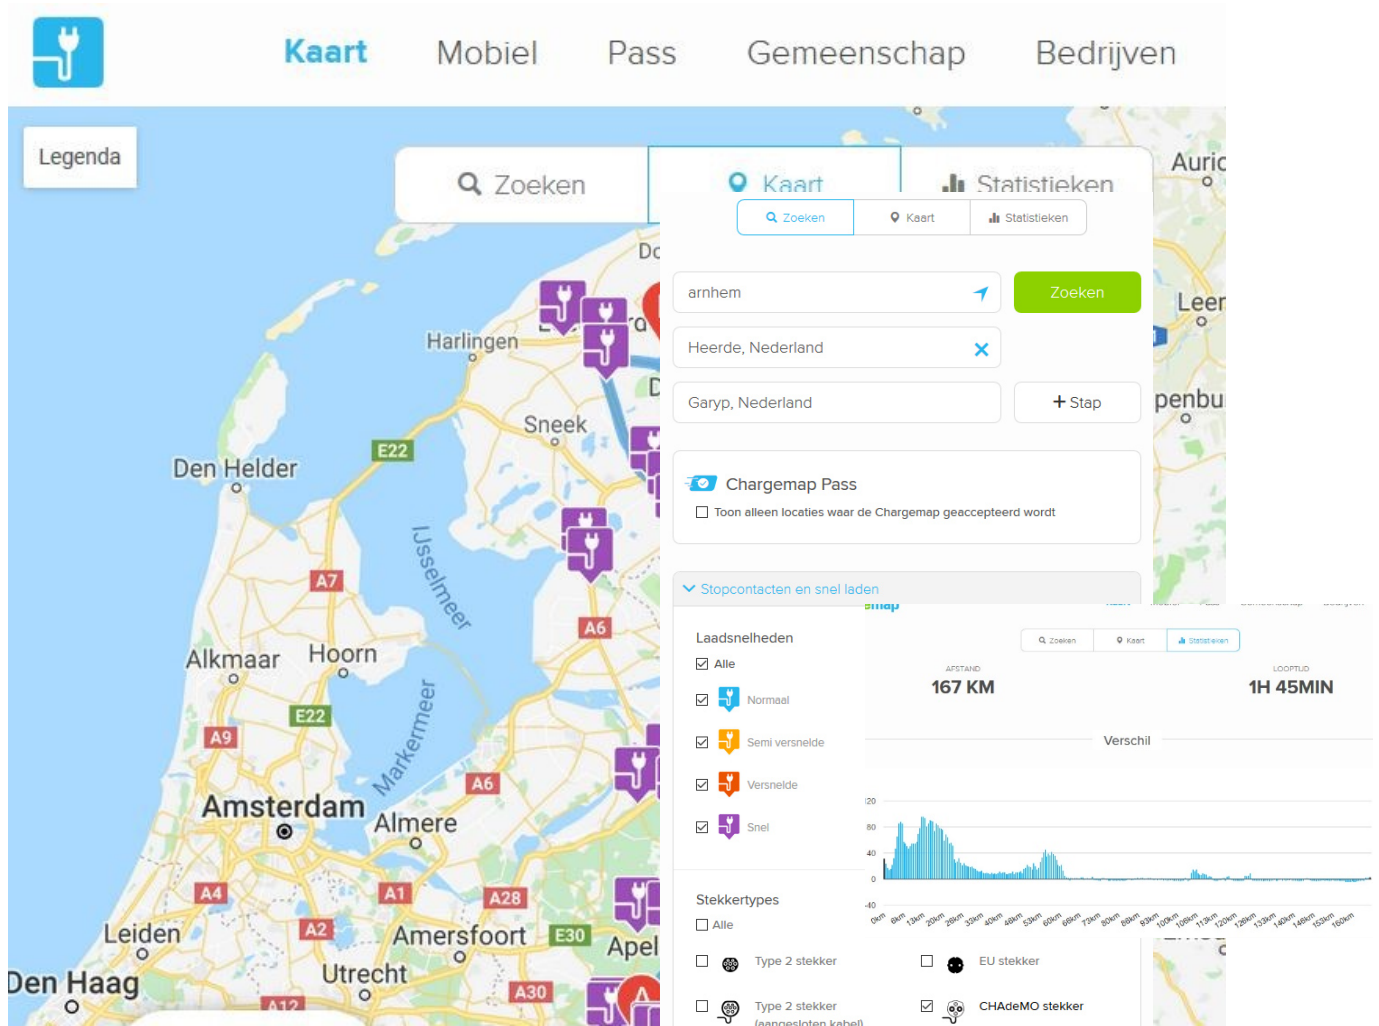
Kaart Mobiel Pass Gemeenschap Bedrijven

Legenda

Zoeken Kaart Statistieken

Zoeken Kaart Statistieken

arnhem

Zoeken

Heerde, Nederland

Garyp, Nederland

+ Stap

Chargemap Pass

Toon alleen locaties waar de Chargemap geaccepteerd wordt

Stopcontacten en snel laden

Laadsnelheden

Alle

Normaal

Semi versnelde

Versnelde

Snel

Stekkertypes

Alle

Type 2 stekker

EU stekker

Type 2 stekker (aangesloten kabel)

CHAdeMO stekker

Zoeken Kaart Statistieken

AFSTAND
167 KM

LOOPTIJD
1H 45MIN

Verschil

120
80
40
0
-40

0km 6km 13km 20km 26km 33km 40km 46km 53km 60km 66km 73km 80km 86km 93km 100km 106km 113km 120km 126km 133km 140km 146km 153km 160km

Harlingen
Sneek
Den Helder
E22
A7
IJsselmeer
A6
Alkmaar
Hoorn
E22
A9
Markermeer
Amsterdam
A6
Almere
A4
A1
A28
Leiden
A2
Amersfoort
E30
Apel
Den Haag
Utrecht
A30
A12
Auric
Leer
penbu